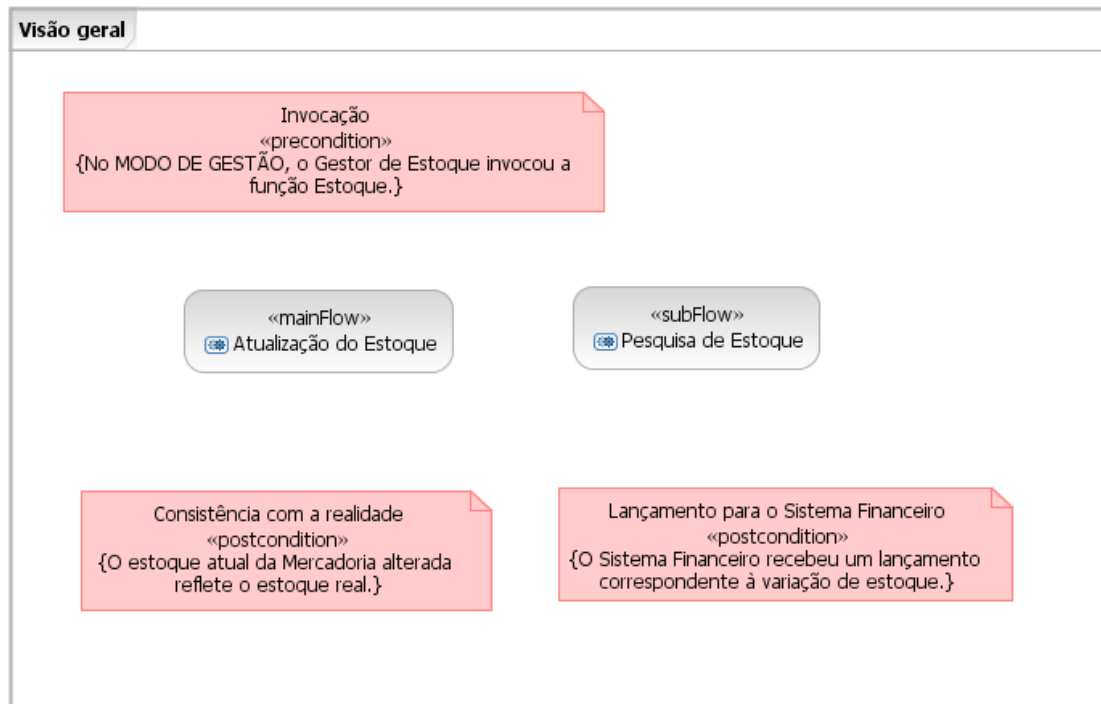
Visão geral

Invocação
«precondition»
{No MODO DE GESTÃO, o Gestor de Estoque invocou a função Estoque.}

«mainFlow»
Atualização do Estoque

«subFlow»
Pesquisa de Estoque

Consistência com a realidade
«postcondition»
{O estoque atual da Mercadoria alterada reflete o estoque real.}

Lançamento para o Sistema Financeiro
«postcondition»
{O Sistema Financeiro recebeu um lançamento correspondente à variação de estoque.}